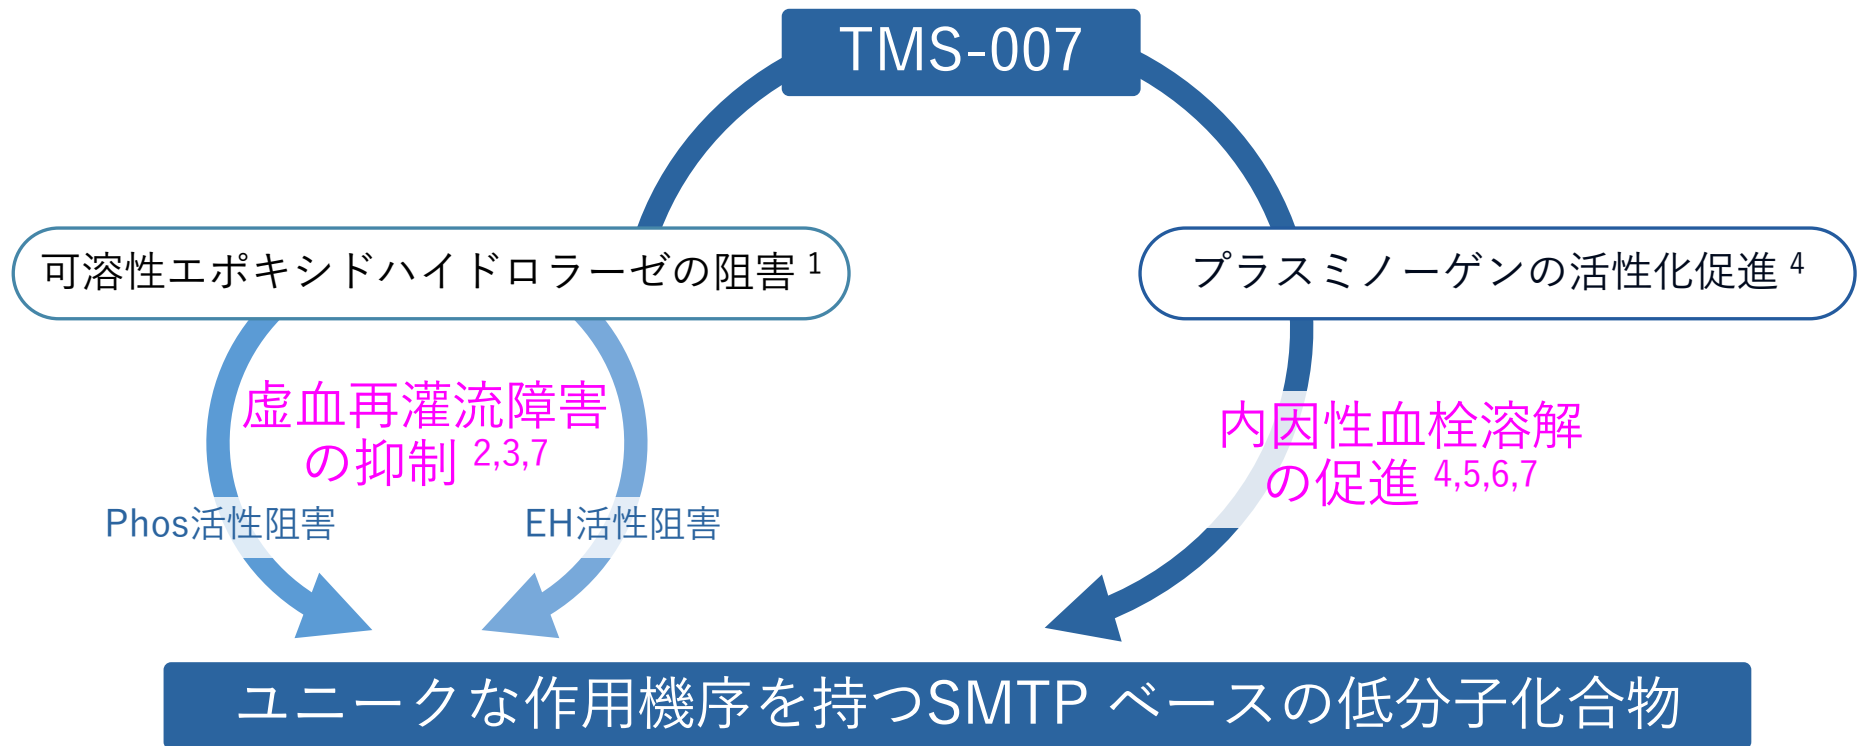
TMS-007

可溶性エポキシドハイドロラーゼの阻害 $^1$

プラスミノーゲンの活性化促進 $^4$

虚血再灌流障害の抑制 $^{2,3,7}$

Phos活性阻害

EH活性阻害

内因性血栓溶解の促進 $^{4,5,6,7}$

ユニークな作用機序を持つSMTP ベースの低分子化合物